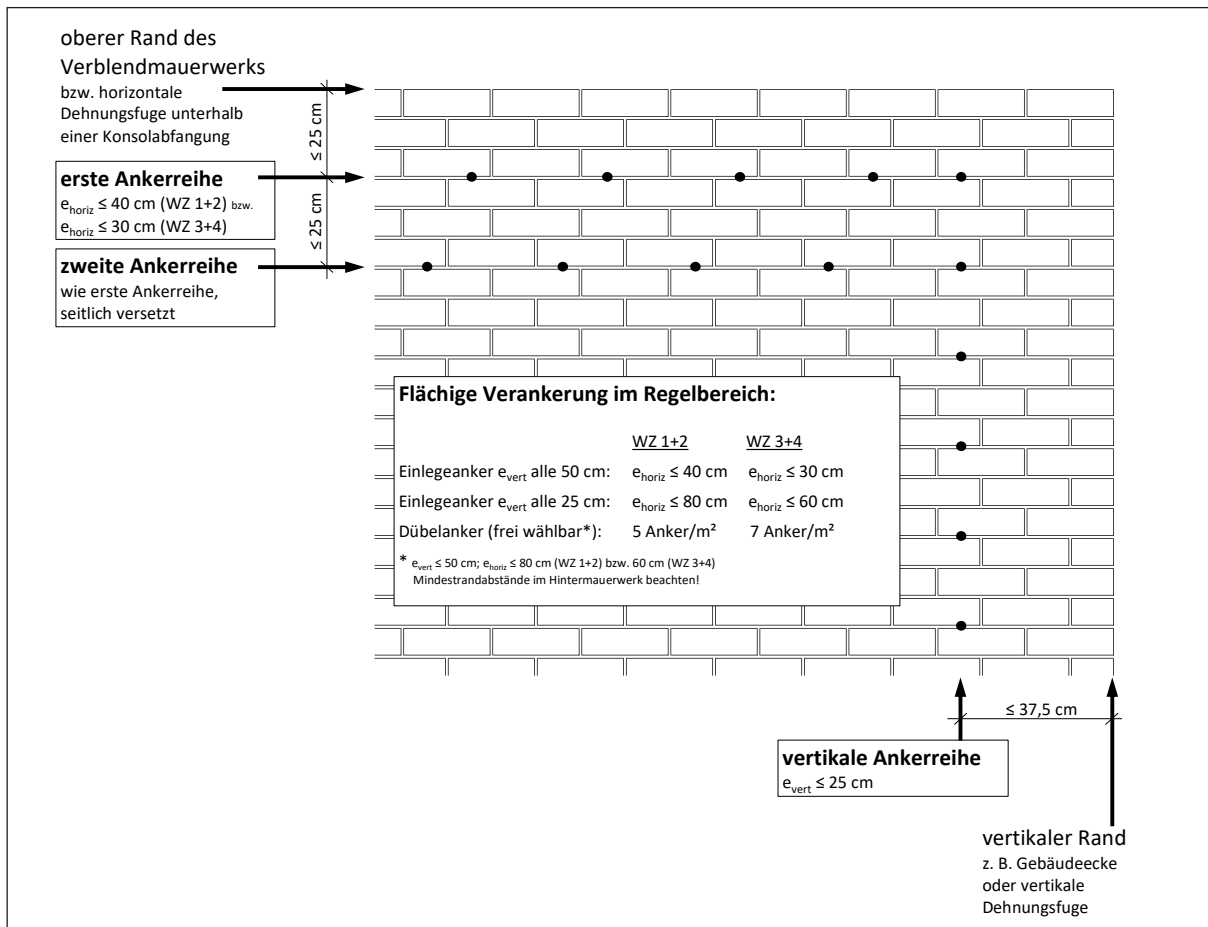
oberer Rand des Verblendmauerwerks
bzw. horizontale Dehnungsfuge unterhalb einer Konsolabfangung

≤ 25 cm

≤ 25 cm

**erste Ankerreihe**
$e_{horiz}$ ≤ 40 cm (WZ 1+2) bzw.
$e_{horiz}$ ≤ 30 cm (WZ 3+4)

**zweite Ankerreihe**
wie erste Ankerreihe, seitlich versetzt

**Flächige Verankerung im Regelbereich:**

| | WZ 1+2 | WZ 3+4 |
|---|---|---|
| Einlegeanker $e_{vert}$ alle 50 cm: | $e_{horiz}$ ≤ 40 cm | $e_{horiz}$ ≤ 30 cm |
| Einlegeanker $e_{vert}$ alle 25 cm: | $e_{horiz}$ ≤ 80 cm | $e_{horiz}$ ≤ 60 cm |
| Dübelanker (frei wählbar*): | 5 Anker/m² | 7 Anker/m² |

* $e_{vert}$ ≤ 50 cm; $e_{horiz}$ ≤ 80 cm (WZ 1+2) bzw. 60 cm (WZ 3+4)
Mindestrandabstände im Hintermauerwerk beachten!

≤ 37,5 cm

**vertikale Ankerreihe**
$e_{vert}$ ≤ 25 cm

vertikaler Rand
z. B. Gebäudeecke oder vertikale Dehnungsfuge